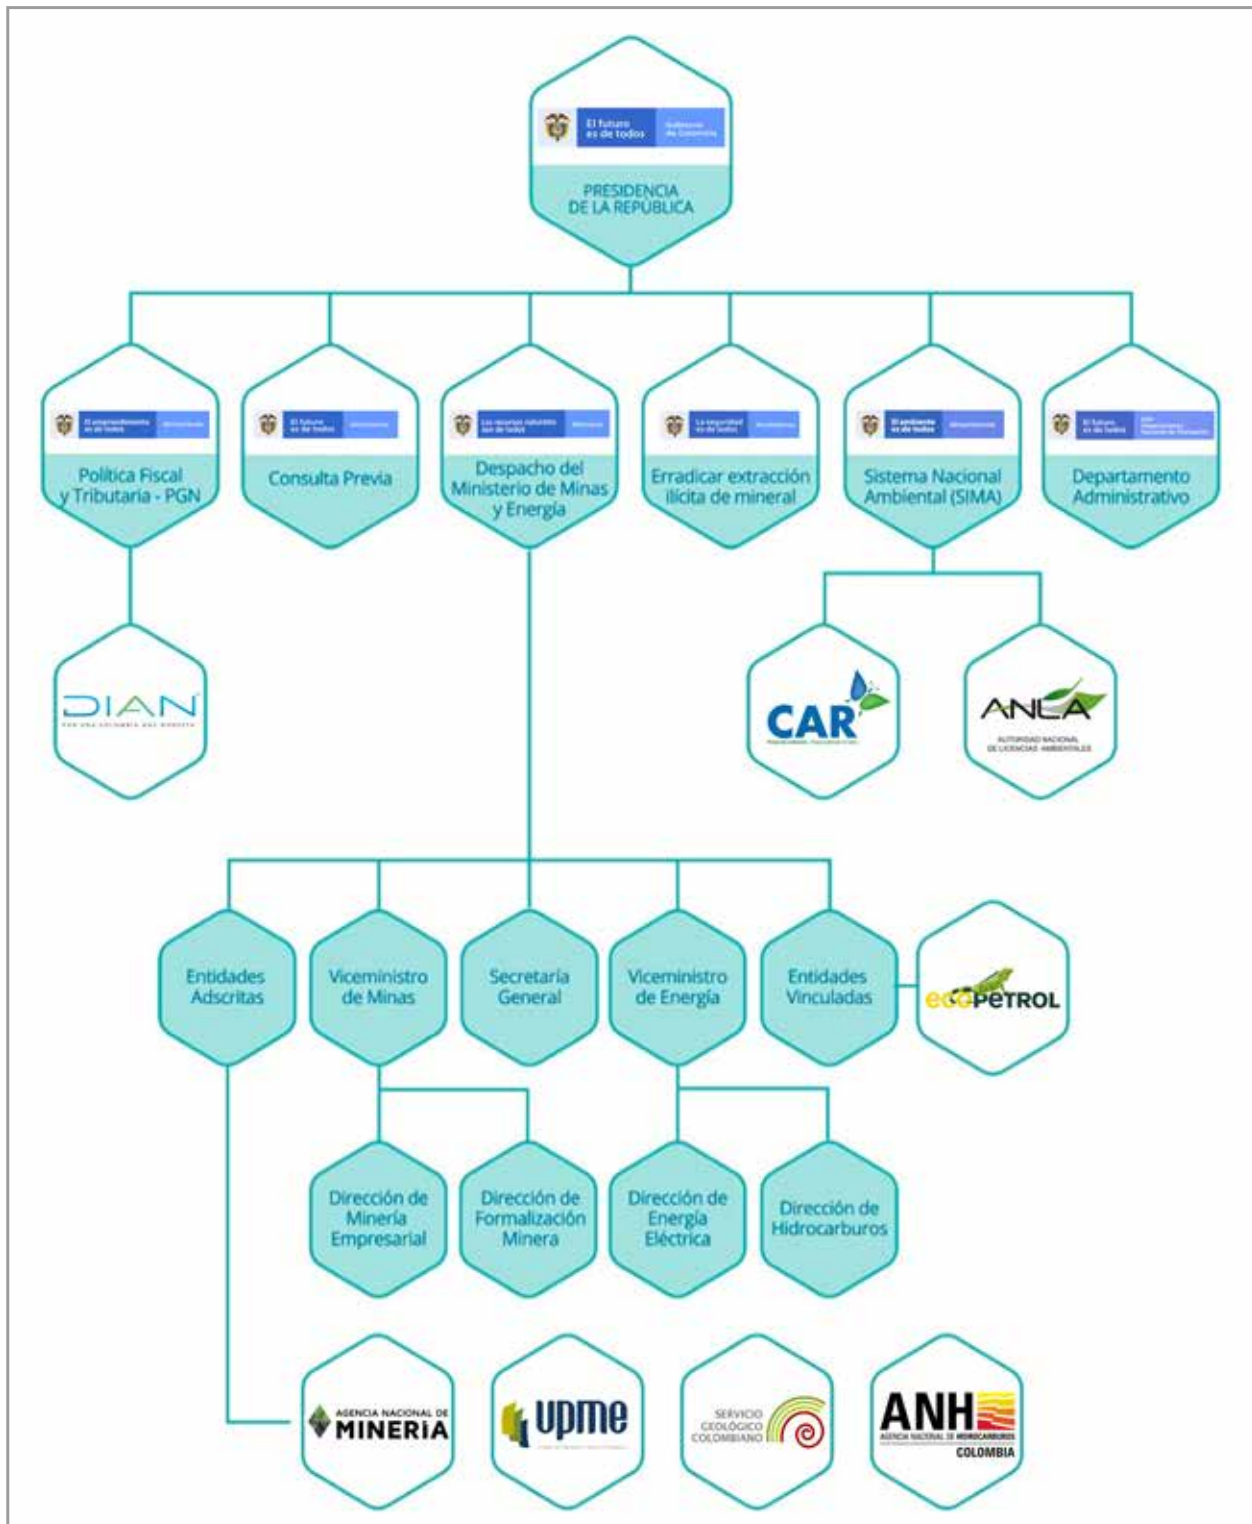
El futuro es de todos

PRESIDENCIA DE LA REPÚBLICA

Política Fiscal y Tributaria - PGN

Consulta Previa

Despacho del Ministerio de Minas y Energía

Erradicar extracción ilícita de mineral

Sistema Nacional Ambiental (SIMA)

Departamento Administrativo

DIAN

CAR

ANLA
AUTORIDAD NACIONAL DE LICENCIAS AMBIENTALES

Entidades Adscritas

Viceministro de Minas

Secretaría General

Viceministro de Energía

Entidades Vinculadas

ecopetrol

Dirección de Minería Empresarial

Dirección de Formalización Minera

Dirección de Energía Eléctrica

Dirección de Hidrocarburos

AGENCIA NACIONAL DE MINERÍA

upme

SERVICIO GEOLÓGICO COLOMBIANO

ANH
AGENCIA NACIONAL DE HIDROCARBUROS
COLOMBIA